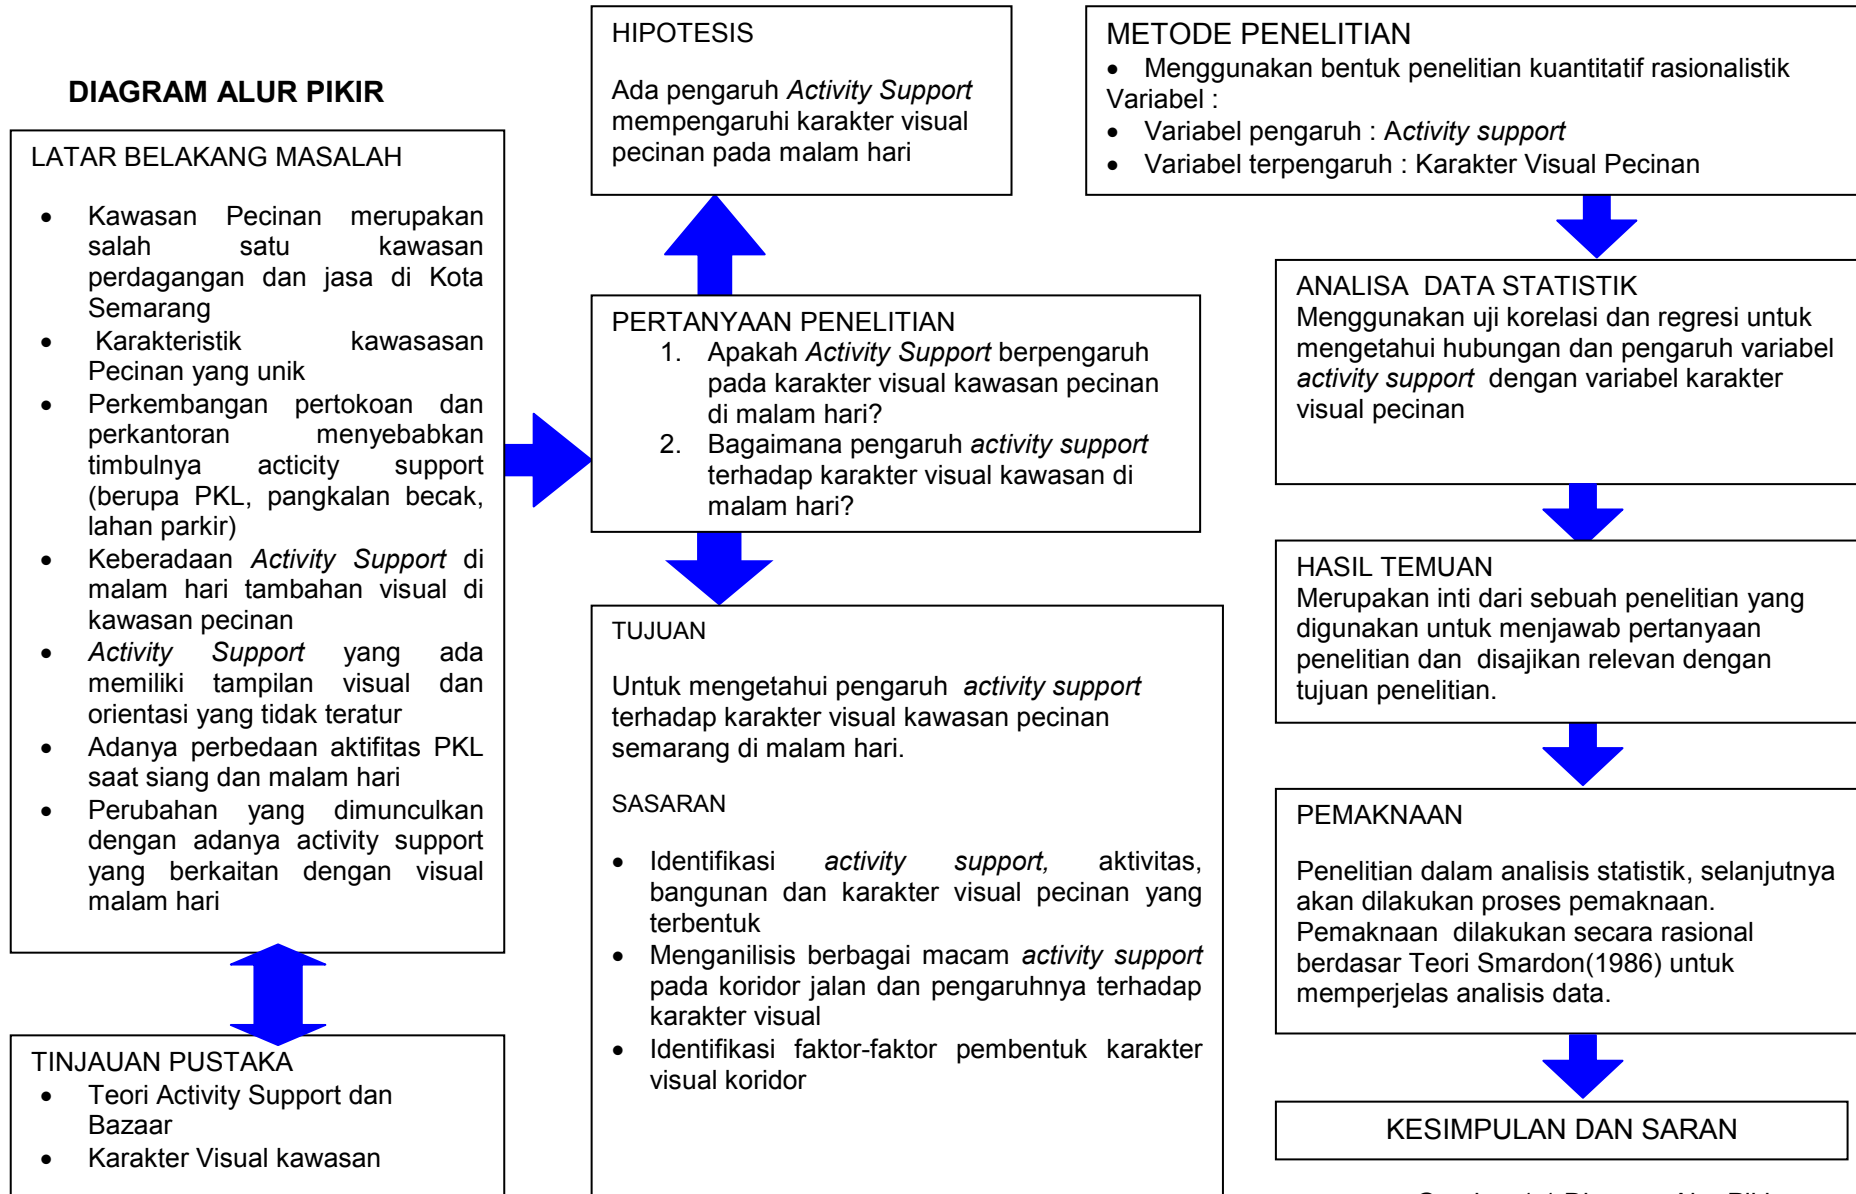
DIAGRAM ALUR PIKIR

LATAR BELAKANG MASALAH

- Kawasan Pecinan merupakan salah satu kawasan perdagangan dan jasa di Kota Semarang
- Karakteristik kawasasan Pecinan yang unik
- Perkembangan pertokoan dan perkantoran menyebabkan timbulnya acticity support (berupa PKL, pangkalan becak, lahan parkir)
- Keberadaan *Activity Support* di malam hari tambahan visual di kawasan pecinan
- *Activity Support* yang ada memiliki tampilan visual dan orientasi yang tidak teratur
- Adanya perbedaan aktifitas PKL saat siang dan malam hari
- Perubahan yang dimunculkan dengan adanya activity support yang berkaitan dengan visual malam hari

TINJAUAN PUSTAKA
- Teori Activity Support dan Bazaar
- Karakter Visual kawasan

HIPOTESIS

Ada pengaruh *Activity Support* mempengaruhi karakter visual pecinan pada malam hari

PERTANYAAN PENELITIAN
1. Apakah *Activity Support* berpengaruh pada karakter visual kawasan pecinan di malam hari?
2. Bagaimana pengaruh *activity support* terhadap karakter visual kawasan di malam hari?

TUJUAN

Untuk mengetahui pengaruh *activity support* terhadap karakter visual kawasan pecinan semarang di malam hari.

SASARAN

- Identifikasi *activity support,* aktivitas, bangunan dan karakter visual pecinan yang terbentuk
- Menganilisis berbagai macam *activity support* pada koridor jalan dan pengaruhnya terhadap karakter visual
- Identifikasi faktor-faktor pembentuk karakter visual koridor

METODE PENELITIAN
- Menggunakan bentuk penelitian kuantitatif rasionalistik
Variabel :
- Variabel pengaruh : A*ctivity support*
- Variabel terpengaruh : Karakter Visual Pecinan

ANALISA DATA STATISTIK
Menggunakan uji korelasi dan regresi untuk mengetahui hubungan dan pengaruh variabel *activity support* dengan variabel karakter visual pecinan

HASIL TEMUAN
Merupakan inti dari sebuah penelitian yang digunakan untuk menjawab pertanyaan penelitian dan disajikan relevan dengan tujuan penelitian.

PEMAKNAAN

Penelitian dalam analisis statistik, selanjutnya akan dilakukan proses pemaknaan. Pemaknaan dilakukan secara rasional berdasar Teori Smardon(1986) untuk memperjelas analisis data.

KESIMPULAN DAN SARAN

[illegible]